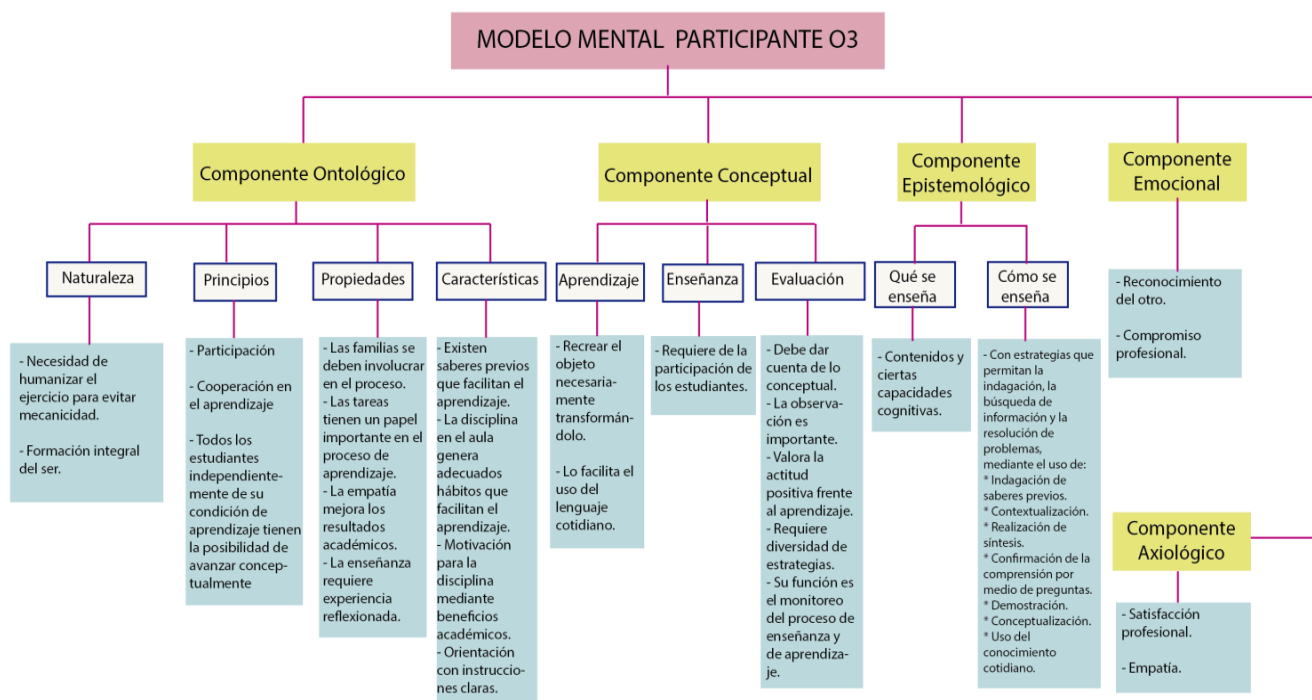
MODELO MENTAL PARTICIPANTE O3

Componente Ontológico

Naturaleza

- Necesidad de humanizar el ejercicio para evitar mecanicidad.

- Formación integral del ser.

Principios

- Participación

- Cooperación en el aprendizaje

- Todos los estudiantes independientemente de su condición de aprendizaje tienen la posibilidad de avanzar conceptualmente

Propiedades

- Las familias se deben involucrar en el proceso.
- Las tareas tienen un papel importante en el proceso de aprendizaje.
- La empatía mejora los resultados académicos.
- La enseñanza requiere experiencia reflexionada.

Características

- Existen saberes previos que facilitan el aprendizaje.
- La disciplina en el aula genera adecuados hábitos que facilitan el aprendizaje.
- Motivación para la disciplina mediante beneficios académicos.
- Orientación con instrucciones claras.

Componente Conceptual

Aprendizaje

- Recrear el objeto necesariamente transformándolo.

- Lo facilita el uso del lenguaje cotidiano.

Enseñanza

- Requiere de la participación de los estudiantes.

Evaluación

- Debe dar cuenta de lo conceptual.
- La observación es importante.
- Valora la actitud positiva frente al aprendizaje.
- Requiere diversidad de estrategias.
- Su función es el monitoreo del proceso de enseñanza y de aprendizaje.

Componente Epistemológico

Qué se enseña

- Contenidos y ciertas capacidades cognitivas.

Cómo se enseña

- Con estrategias que permitan la indagación, la búsqueda de información y la resolución de problemas, mediante el uso de:
* Indagación de saberes previos.
* Contextualización.
* Realización de síntesis.
* Confirmación de la comprensión por medio de preguntas.
* Demostración.
* Conceptualización.
* Uso del conocimiento cotidiano.

Componente Emocional

- Reconocimiento del otro.

- Compromiso profesional.

Componente Axiológico

- Satisfacción profesional.

- Empatía.